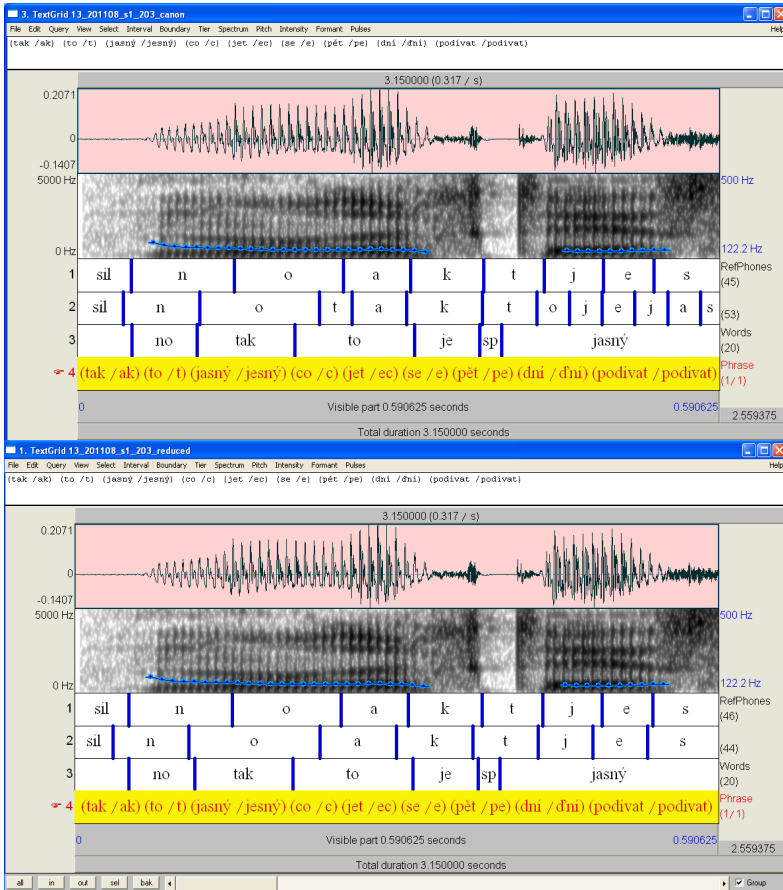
3. TextGrid 13_201108_s1_203_canon
File Edit Query View Select Interval Boundary Tier Spectrum Pitch Intensity Formant Pulses
Help
(tak /ak) (to /t) (jasný /jesný) (co /c) (jet /ec) (se /e) (pét /pe) (dni /ďni) (podivat /podivat)

3.150000 (0.317 / s)

0.2071
0
-0.1407
5000 Hz
0 Hz
500 Hz
122.2 Hz

| 1 | sil | n | o | a | k | t | j | e | s | RefPhones (45) |
|---|---|---|---|---|---|---|---|---|---|---|

| 2 | sil | n | o | t | a | k | t | o | j | e | j | a | s | (53) |
|---|---|---|---|---|---|---|---|---|---|---|---|---|---|---|

| 3 | no | tak | to | je | sp | jasný | Words (20) |
|---|---|---|---|---|---|---|---|

4 (tak /ak) (to /t) (jasný /jesný) (co /c) (jet /ec) (se /e) (pět /pe) (dni /ďni) (podivat /podivat) Phrase (1/1)

0 Visible part 0.590625 seconds 0.590625 2.559375
Total duration 3.150000 seconds

1. TextGrid 13_201108_s1_203_reduced
File Edit Query View Select Interval Boundary Tier Spectrum Pitch Intensity Formant Pulses
Help
(tak /ak) (to /t) (jasný /jesný) (co /c) (jet /ec) (se /e) (pét /pe) (dni /ďni) (podivat /podivat)

3.150000 (0.317 / s)

0.2071
0
-0.1407
5000 Hz
0 Hz
500 Hz
122.2 Hz

| 1 | sil | n | o | a | k | t | j | e | s | RefPhones (46) |
|---|---|---|---|---|---|---|---|---|---|---|

| 2 | sil | n | o | a | k | t | j | e | s | (44) |
|---|---|---|---|---|---|---|---|---|---|---|

| 3 | no | tak | to | je | sp | jasný | Words (20) |
|---|---|---|---|---|---|---|---|

4 (tak /ak) (to /t) (jasný /jesný) (co /c) (jet /ec) (se /e) (pět /pe) (dni /ďni) (podivat /podivat) Phrase (1/1)

0 Visible part 0.590625 seconds 0.590625 2.559375
Total duration 3.150000 seconds

all in out sel bak Group